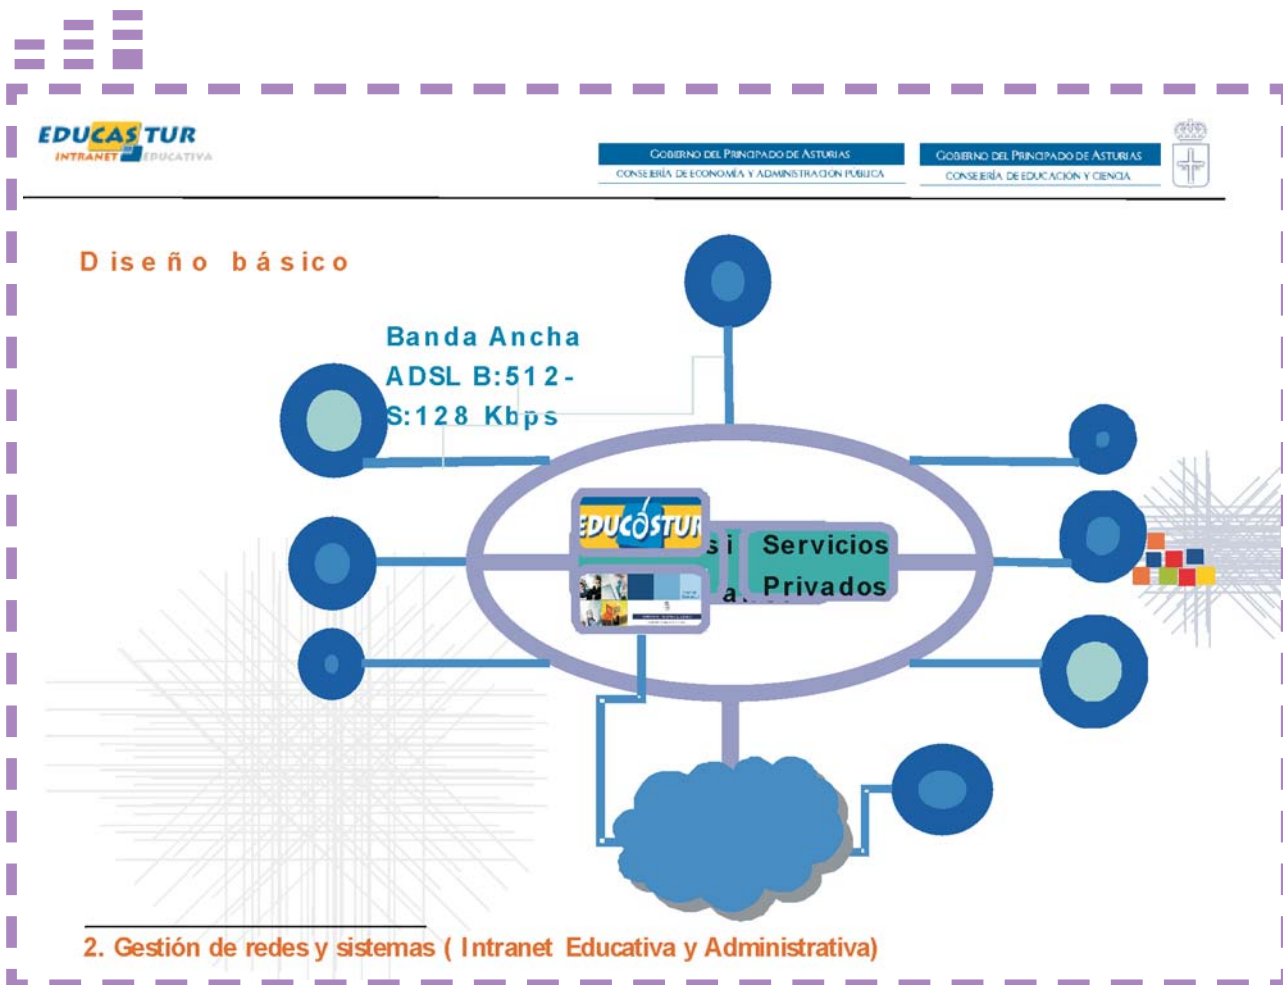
EDUCASTUR
INTRANET EDUCATIVA

GOBIERNO DEL PRINCIPADO DE ASTURIAS
CONSEJERÍA DE ECONOMÍA Y ADMINISTRACIÓN PÚBLICA

GOBIERNO DEL PRINCIPADO DE ASTURIAS
CONSEJERÍA DE EDUCACIÓN Y CIENCIA

Diseño básico

Banda Ancha ADSL B:512-S:128 Kbps

EDUCASTUR

si
a.

Servicios Privados

2. Gestión de redes y sistemas ( Intranet Educativa y Administrativa)